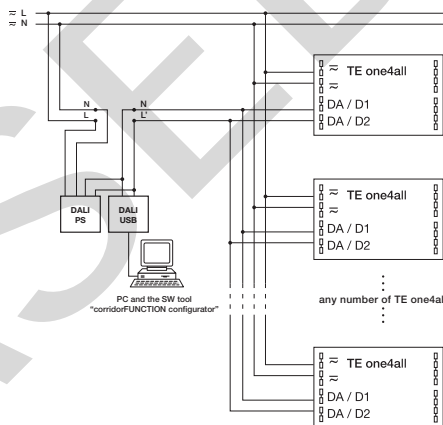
≈ L
≈ N

N
L'

N
L'

DALI PS

DALI USB

PC and the SW tool "corridorFUNCTION configurator"

≈ TE one4all
≈
DA / D1
DA / D2

≈ TE one4all
≈
DA / D1
DA / D2

any number of TE one4al

≈ TE one4all
≈
DA / D1
DA / D2